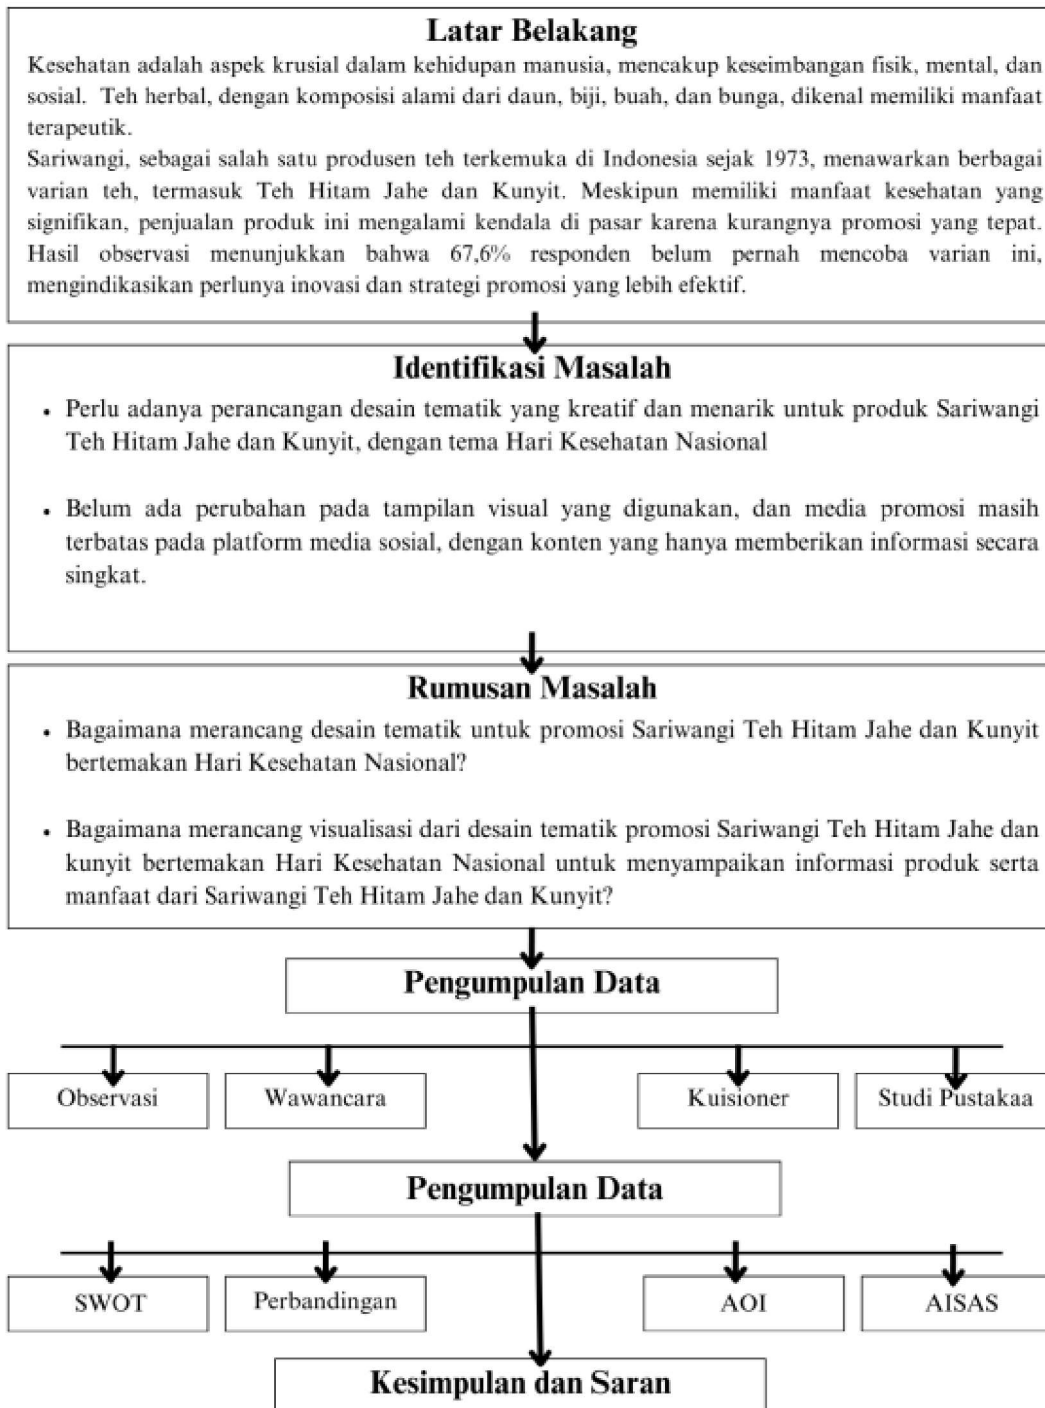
Latar Belakang

Kesehatan adalah aspek krusial dalam kehidupan manusia, mencakup keseimbangan fisik, mental, dan sosial. Teh herbal, dengan komposisi alami dari daun, biji, buah, dan bunga, dikenal memiliki manfaat terapeutik.

Sariwangi, sebagai salah satu produsen teh terkemuka di Indonesia sejak 1973, menawarkan berbagai varian teh, termasuk Teh Hitam Jahe dan Kunyit. Meskipun memiliki manfaat kesehatan yang signifikan, penjualan produk ini mengalami kendala di pasar karena kurangnya promosi yang tepat. Hasil observasi menunjukkan bahwa 67,6% responden belum pernah mencoba varian ini, mengindikasikan perlunya inovasi dan strategi promosi yang lebih efektif.

Identifikasi Masalah

• Perlu adanya perancangan desain tematik yang kreatif dan menarik untuk produk Sariwangi Teh Hitam Jahe dan Kunyit, dengan tema Hari Kesehatan Nasional

• Belum ada perubahan pada tampilan visual yang digunakan, dan media promosi masih terbatas pada platform media sosial, dengan konten yang hanya memberikan informasi secara singkat.

Rumusan Masalah

• Bagaimana merancang desain tematik untuk promosi Sariwangi Teh Hitam Jahe dan Kunyit bertemakan Hari Kesehatan Nasional?

• Bagaimana merancang visualisasi dari desain tematik promosi Sariwangi Teh Hitam Jahe dan kunyit bertemakan Hari Kesehatan Nasional untuk menyampaikan informasi produk serta manfaat dari Sariwangi Teh Hitam Jahe dan Kunyit?

Pengumpulan Data

Observasi

Wawancara

Kuisioner

Studi Pustakaa

Pengumpulan Data

SWOT

Perbandingan

AOI

AISAS

Kesimpulan dan Saran